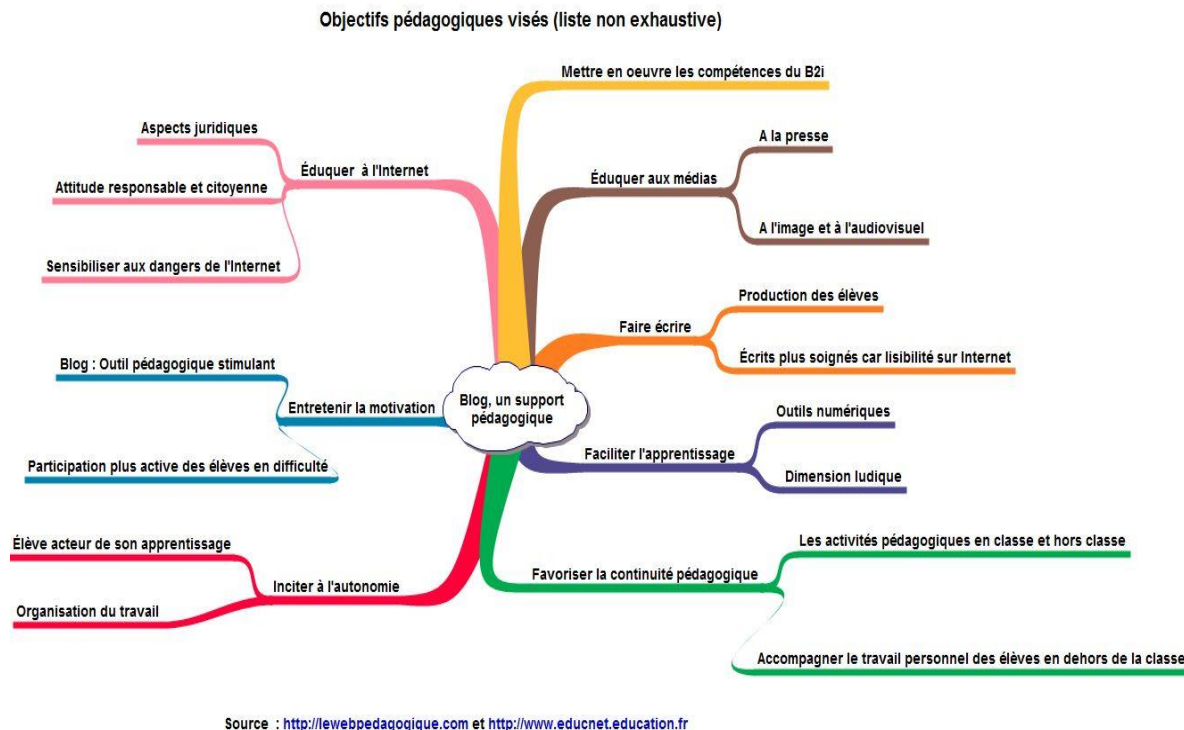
Objectifs pédagogiques visés (liste non exhaustive)

Blog, un support pédagogique

Mettre en oeuvre les compétences du B2i

Éduquer aux médias
A la presse
A l'image et à l'audiovisuel

Faire écrire
Production des élèves
Écrits plus soignés car lisibilité sur Internet

Faciliter l'apprentissage
Outils numériques
Dimension ludique

Favoriser la continuité pédagogique
Les activités pédagogiques en classe et hors classe
Accompagner le travail personnel des élèves en dehors de la classe

Éduquer à l'Internet
Aspects juridiques
Attitude responsable et citoyenne
Sensibiliser aux dangers de l'Internet

Entretenir la motivation
Blog : Outil pédagogique stimulant
Participation plus active des élèves en difficulté

Inciter à l'autonomie
Élève acteur de son apprentissage
Organisation du travail

Source : http://lewebpedagogique.com et http://www.educnet.education.fr